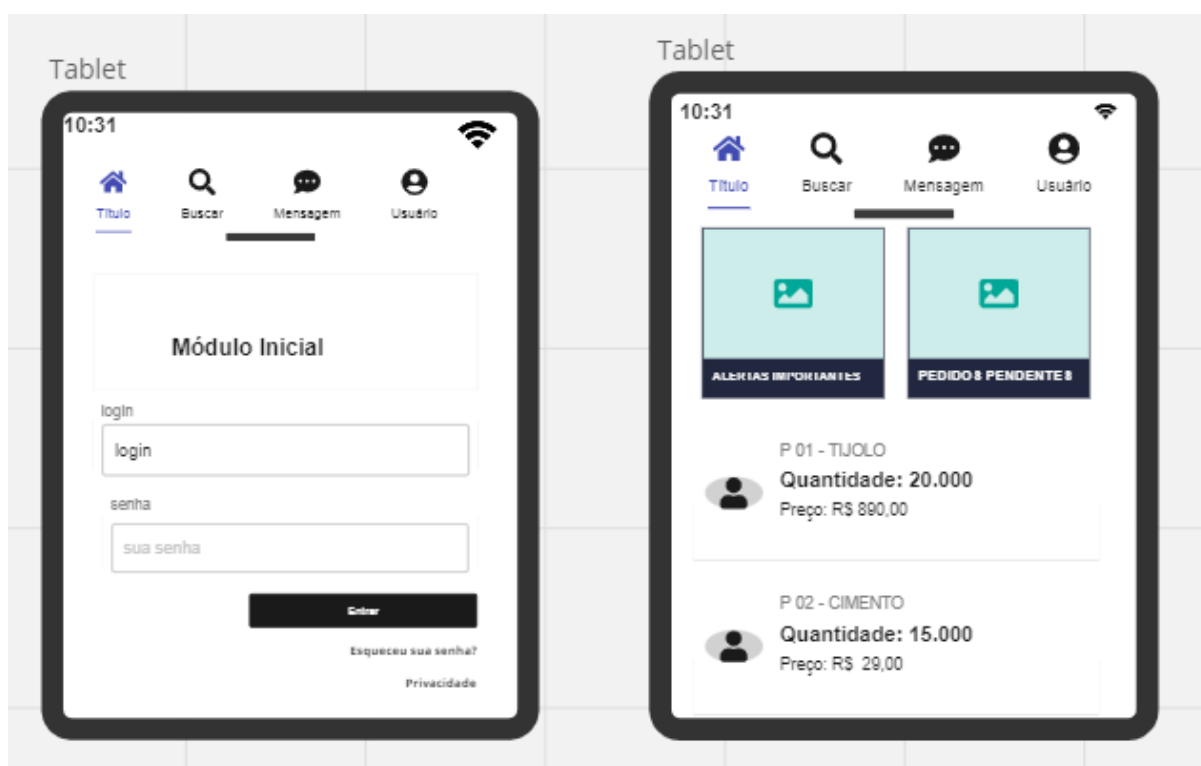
Tablet

10:31

Título Buscar Mensagem Usuário

Módulo Inicial

login

login

senha

sua senha

Entrar

Esqueceu sua senha?

Privacidade

Tablet

10:31

Título Buscar Mensagem Usuário

ALERTAS IMPORTANTES

PEDIDOS PENDENTES

P 01 - TIJOLO

Quantidade: 20.000

Preço: R$ 890,00

P 02 - CIMENTO

Quantidade: 15.000

Preço: R$ 29,00